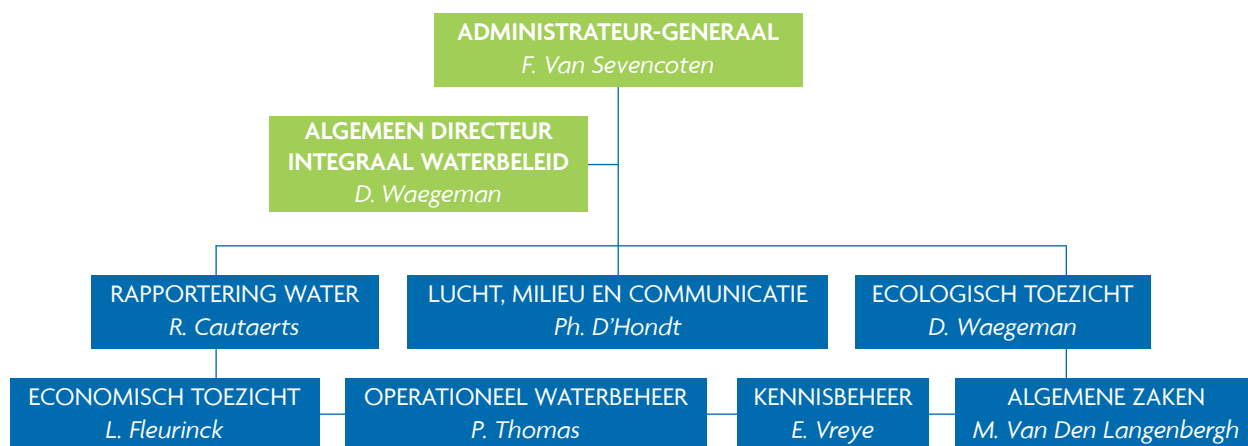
ADMINISTRATEUR-GENERAAL
F. Van Sevencoten

ALGEMEEN DIRECTEUR INTEGRAAL WATERBELEID
D. Waegeman

RAPPORTERING WATER
R. Cautaerts

LUCHT, MILIEU EN COMMUNICATIE
Ph. D'Hondt

ECOLOGISCH TOEZICHT
D. Waegeman

ECONOMISCH TOEZICHT
L. Fleurinck

OPERATIONEEL WATERBEHEER
P. Thomas

KENNISBEHEER
E. Vreye

ALGEMENE ZAKEN
M. Van Den Langenbergh